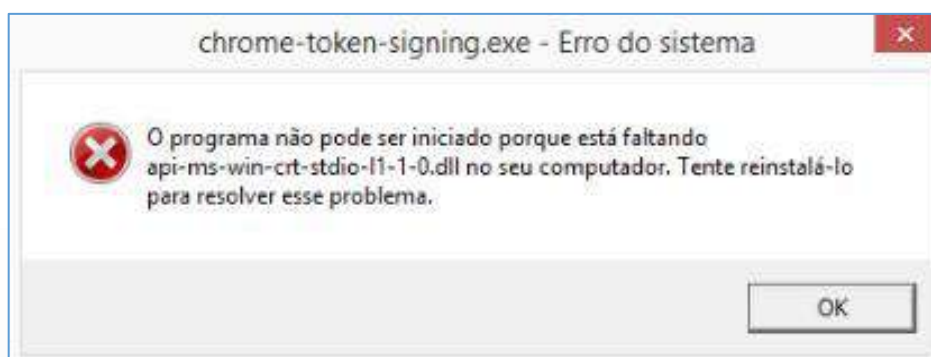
chrome-token-signing.exe - Erro do sistema

×

O programa não pode ser iniciado porque está faltando api-ms-win-crt-stdio-l1-1-0.dll no seu computador. Tente reinstalá-lo para resolver esse problema.

OK